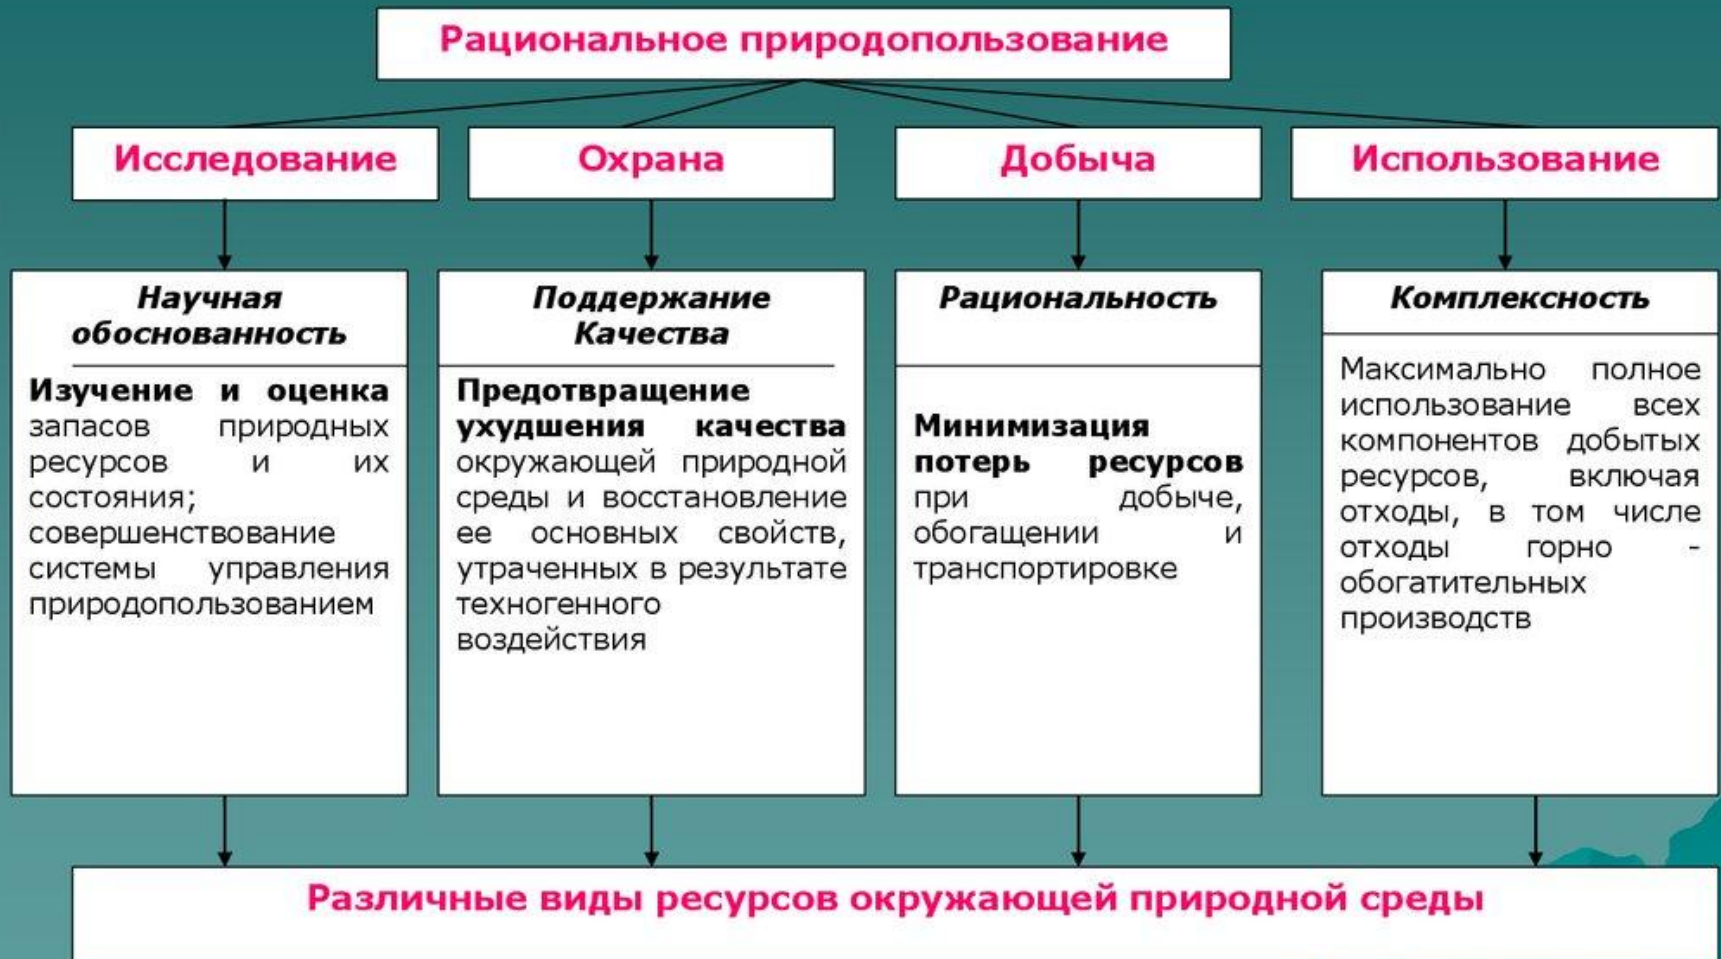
Рациональное природопользование

Исследование

Охрана

Добыча

Использование

Научная обоснованность

Изучение и оценка запасов природных ресурсов и их состояния; совершенствование системы управления природопользованием

Поддержание Качества

Предотвращение ухудшения качества окружающей природной среды и восстановление ее основных свойств, утраченных в результате техногенного воздействия

Рациональность

Минимизация потерь ресурсов при добыче, обогащении и транспортировке

Комплексность

Максимально полное использование всех компонентов добытых ресурсов, включая отходы, в том числе отходы горно - обогатительных производств

Различные виды ресурсов окружающей природной среды